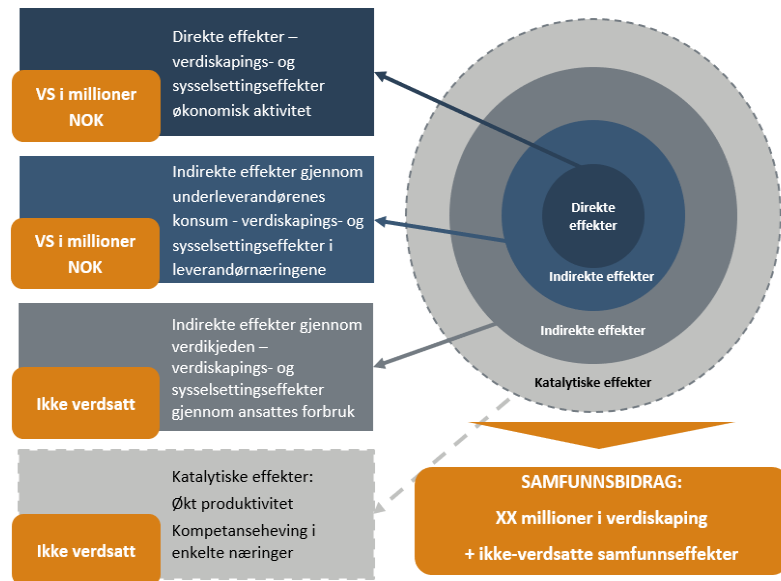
VS i millioner NOK

Direkte effekter – verdiskapings- og sysselsettingseffekter økonomisk aktivitet

VS i millioner NOK

Indirekte effekter gjennom underleverandørenes konsum - verdiskapings- og sysselsettingseffekter i leverandørnæringene

Ikke verdsatt

Indirekte effekter gjennom verdikjeden – verdiskapings- og sysselsettingseffekter gjennom ansattes forbruk

Ikke verdsatt

Katalytiske effekter:
Økt produktivitet
Kompetanseheving i enkelte næringer

Direkte effekter

Indirekte effekter

Indirekte effekter

Katalytiske effekter

SAMFUNNSBIDRAG:
XX millioner i verdiskaping
+ ikke-verdsatte samfunnseffekter